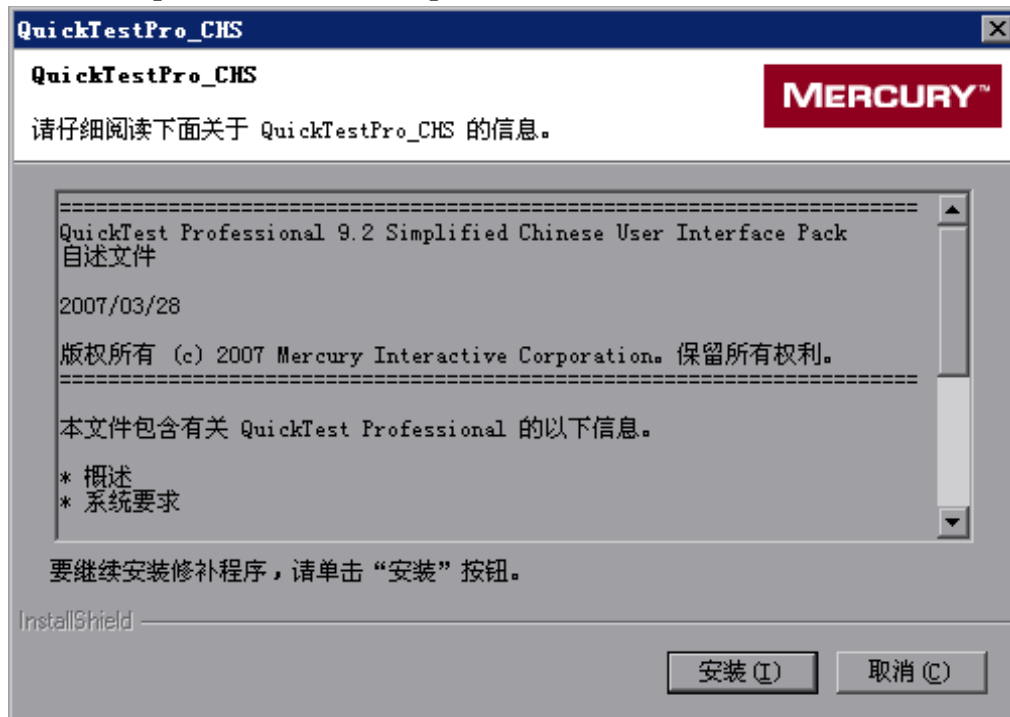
QuickTestPro_CHS

QuickTestPro_CHS

请仔细阅读下面关于 QuickTestPro_CHS 的信息。

MERCURY™

================================================================
QuickTest Professional 9.2 Simplified Chinese User Interface Pack
自述文件

2007/03/28

版权所有 (c) 2007 Mercury Interactive Corporation。保留所有权利。
================================================================

本文件包含有关 QuickTest Professional 的以下信息。

* 概述
* 系统要求

要继续安装修补程序，请单击“安装”按钮。

InstallShield

安装(I)

取消(C)